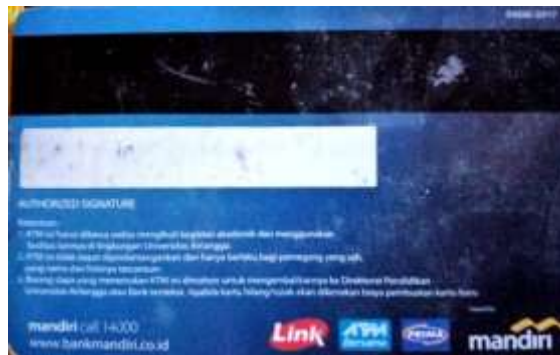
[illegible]

AUTHORIZED SIGNATURE

Ketentuan:
1. ATM ini hanya dibawa selalu mengikuti kegiatan akademik dan menggunakan fasilitas lainnya di lingkungan Universitas Airlangga.
2. ATM ini tidak dapat dipindahtangankan dan hanya berlaku bagi pemegang yang sah, yang nama dan fotonya tercantum.
3. Barang siapa yang menemukan ATM ini dimohon untuk mengembalikannya ke Direktorat Pendidikan Universitas Airlangga atau Bank terdekat. Apabila kartu hilang/rusak akan dikenakan biaya pembuatan kartu baru.

mandiri call 14000
www.bankmandiri.co.id

Link
ATM Bersama
PRIMA
mandiri